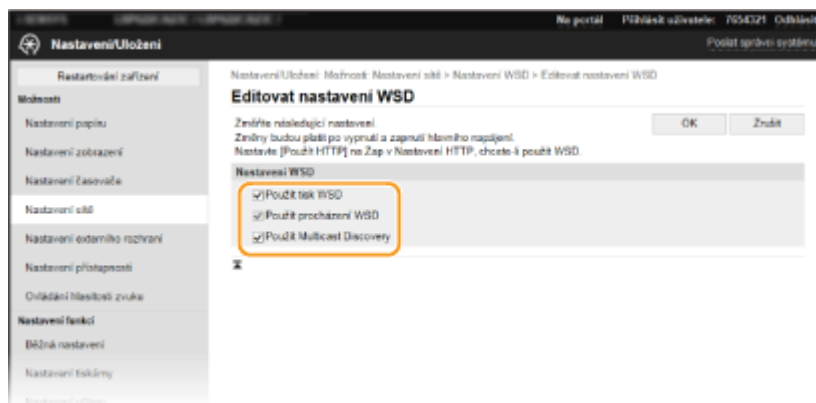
Na portál Přihlásit uživatele: 7654321 Odhlásit

Nastavení/Uložení

Poslat správci systému

Restartování zařízení

Možnosti

Nastavení papíru

Nastavení zobrazení

Nastavení časovače

Nastavení sítě

Nastavení externího rozhraní

Nastavení přístupnosti

Ovládání hlasitosti zvuku

Nastavení funkcí

Běžná nastavení

Nastavení tiskárny

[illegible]

Nastavení/Uložení: Možnosti: Nastavení sítě > Nastavení WSD > Editovat nastavení WSD

Editovat nastavení WSD

Změňte následující nastavení.
Změny budou platit po vypnutí a zapnutí hlavního napájení.
Nastavte [Použít HTTP] na Zap v Nastavení HTTP, chcete-li použít WSD.

OK

Zrušit

Nastavení WSD

Použít tisk WSD

Použít procházení WSD

Použít Multicast Discovery